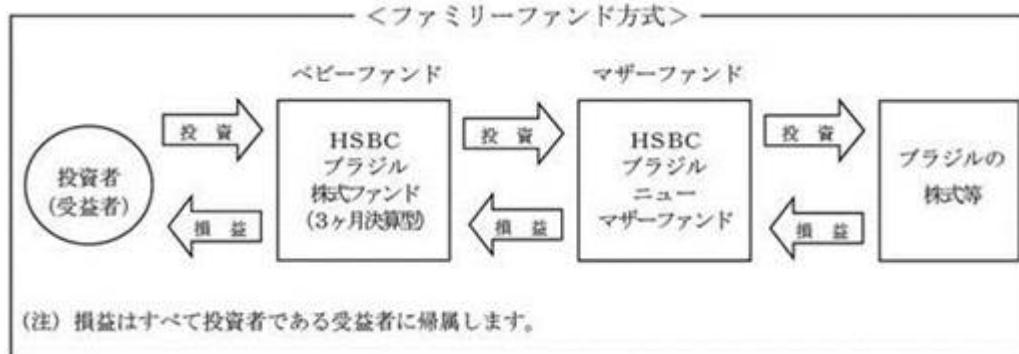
<ファミリーファンド方式>

投資者
(受益者)

投資

損益

ベビーファンド

HSBC
ブラジル
株式ファンド
(3ヶ月決算型)

投資

損益

マザーファンド

HSBC
ブラジル
ニュー
マザーファンド

投資

損益

ブラジルの
株式等

(注) 損益はすべて投資者である受益者に帰属します。